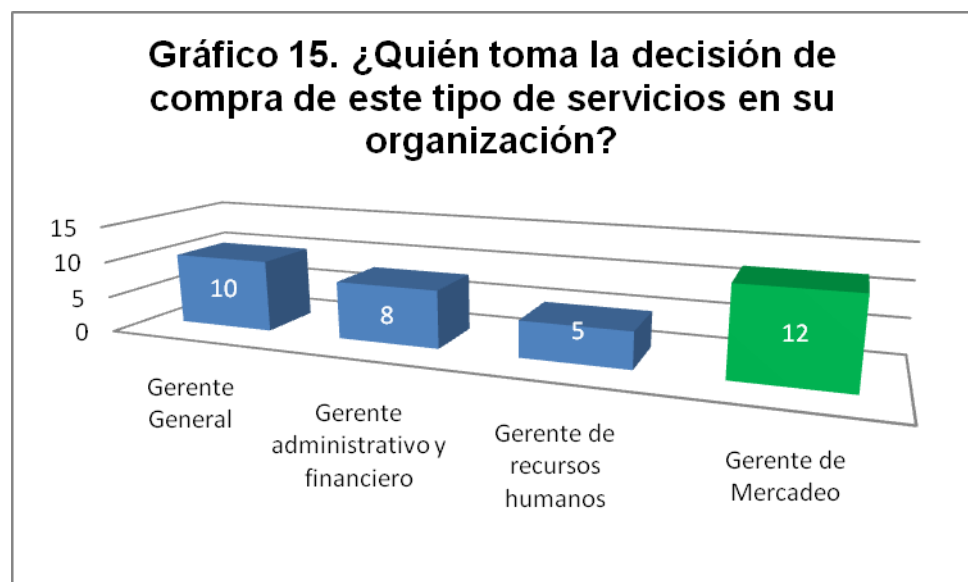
Gráfico 15. ¿Quién toma la decisión de compra de este tipo de servicios en su organización?

15
10
5
0

10
8
5
12

Gerente General

Gerente administrativo y financiero

Gerente de recursos humanos

Gerente de Mercadeo